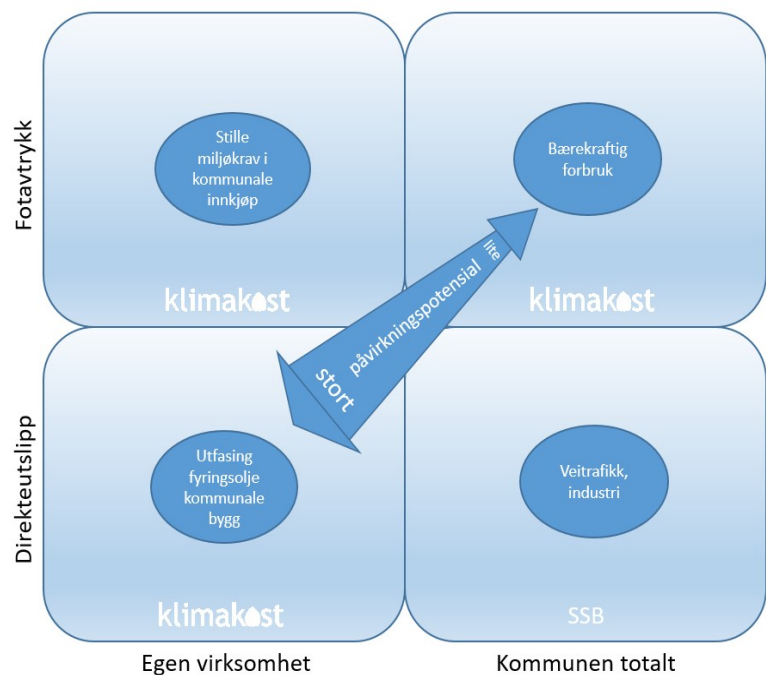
Fotavtrykk

Stille miljøkrav i kommunale innkjøp

klimakost

Bærekraftig forbruk

klimakost

stort påvirkningspotensial lite

Direkteutslipp

Utfasing fyringsolje kommunale bygg

klimakost

Veitrafikk, industri

SSB

Egen virksomhet

Kommunen totalt